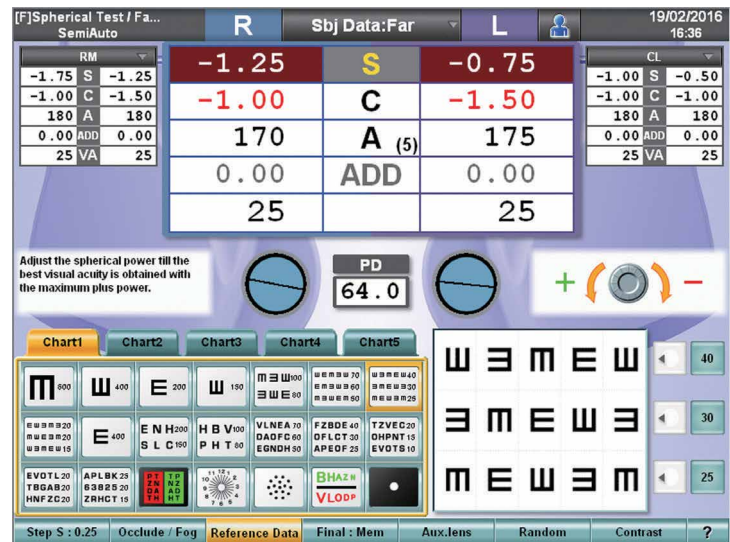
[F]Spherical Test / Fa...
SemiAuto

R

Sbj Data:Far

L

19/02/2016
16:36

RM

| | | |
|---|---|---|
| -1.75 | S | -1.25 |
| -1.00 | C | -1.50 |
| 180 | A | 180 |
| 0.00 | ADD | 0.00 |
| 25 | VA | 25 |

| | | |
|---|---|---|
| -1.25 | S | -0.75 |
| -1.00 | C | -1.50 |
| 170 | A (5) | 175 |
| 0.00 | ADD | 0.00 |
| 25 | | 25 |

CL

| | | |
|---|---|---|
| -1.00 | S | -0.50 |
| -1.00 | C | -1.00 |
| 180 | A | 180 |
| 0.00 | ADD | 0.00 |
| 25 | VA | 25 |

Adjust the spherical power till the best visual acuity is obtained with the maximum plus power.

PD
64.0

+ −

Chart1 Chart2 Chart3 Chart4 Chart5

Ш 800 Ш 400 Ш 200 Ш 150 ШЕШ100 ЕШ80 ШЕШЕ70 ШЕШЕ60 ШЕШЕ50 ШЕШЕ40 ШЕШЕ30 ШЕШЕ25

ЕШЕШ20 ШЕШЕ20 ШЕШЕ15 Е 400 E N H200 S L C150 H B V100 P H T80 VLNEA70 DAOFC60 EGNDH50 FZBDE40 OFLCT30 APEOF25 TZVEC20 OHPNT15 EVOTS10

EVOTL20 TBGAB20 HNFZC20 APLBK25 63825 20 ZRHCT15 PT ZN DA TP NZ AD HT BHAZN VLODP

Ш Е Ш Е Ш
Е Ш Е Ш Е
Ш Е Ш Е Ш

40
30
25

Step S : 0.25 Occlude / Fog Reference Data Final : Mem Aux.lens Random Contrast ?